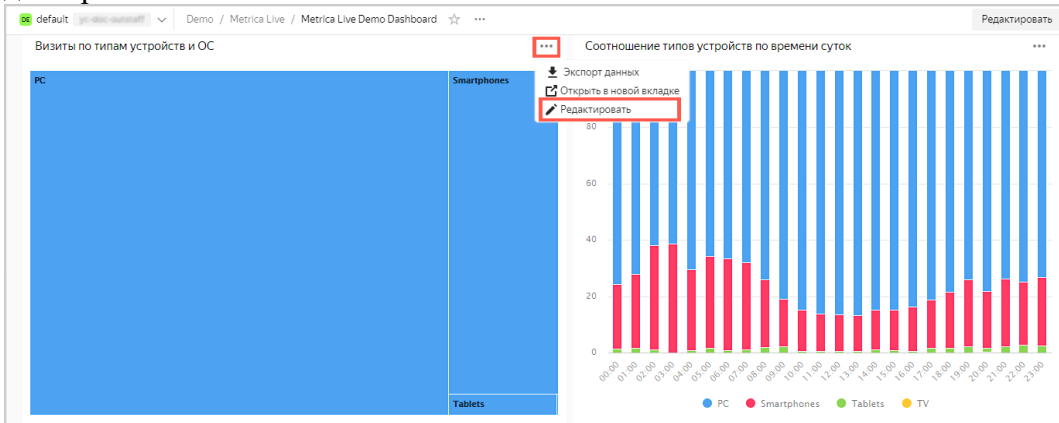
DE default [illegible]

Demo / Metrica Live / Metrica Live Demo Dashboard ☆ ···

Редактировать

Визиты по типам устройств и ОС ···

PC

Smartphones

Tablets

Экспорт данных
Открыть в новой вкладке
Редактировать

Соотношение типов устройств по времени суток ···

80
60
40
20
0

00:00 01:00 02:00 03:00 04:00 05:00 06:00 07:00 08:00 09:00 10:00 11:00 12:00 13:00 14:00 15:00 16:00 17:00 18:00 19:00 20:00 21:00 22:00 23:00

PC Smartphones Tablets TV